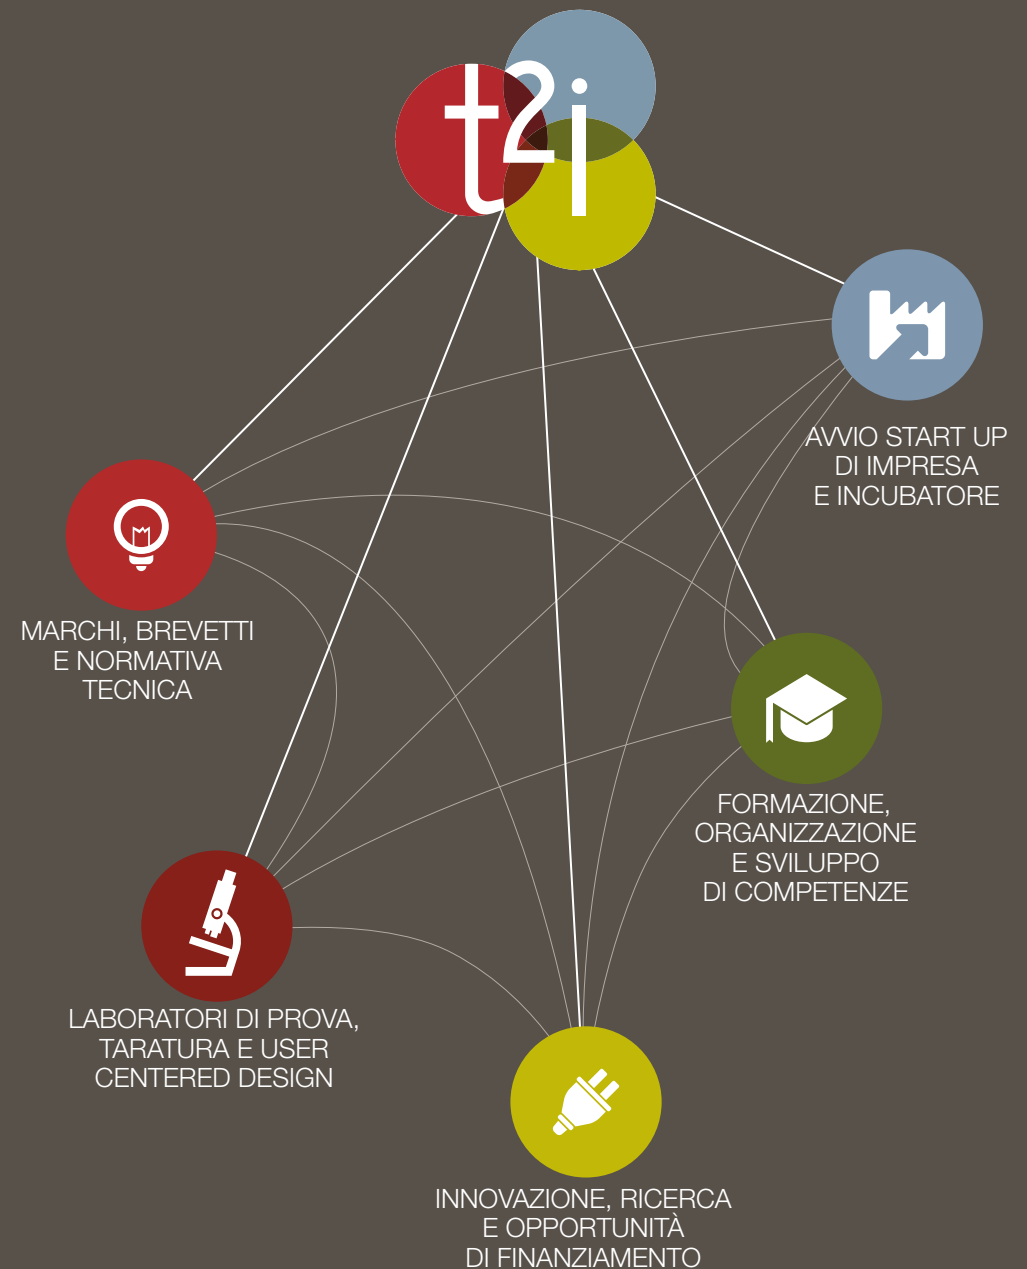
t2i

AVVIO START UP DI IMPRESA E INCUBATORE

MARCHI, BREVETTI E NORMATIVA TECNICA

FORMAZIONE, ORGANIZZAZIONE E SVILUPPO DI COMPETENZE

LABORATORI DI PROVA, TARATURA E USER CENTERED DESIGN

INNOVAZIONE, RICERCA E OPPORTUNITÀ DI FINANZIAMENTO